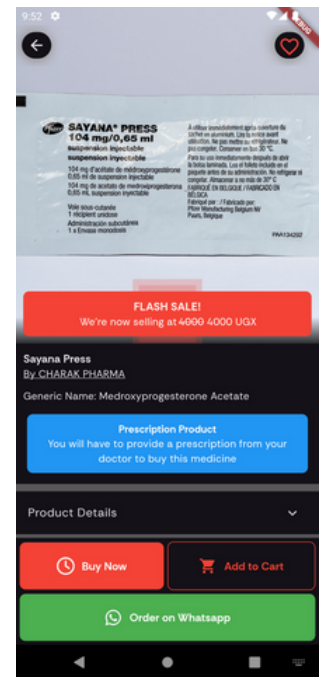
9:52

DEBUG

Pfizer SAYANA® PRESS
104 mg/0,65 ml
suspension injectable
suspensión inyectable

104 mg d'acétate de médroxyprogestérone 0,65 ml de suspension injectable
104 mg de acetato de medroxiprogesterona 0,65 mL suspensión inyectable

Voie sous-cutanée
1 récipient unidose
Administración subcutánea
1 x Envase monodosis

À utiliser immédiatement après ouverture du sachet en aluminium. Lire la notice avant utilisation. Ne pas mettre au réfrigérateur. Ne pas congeler. Conserver en bas 30 °C
Para su uso inmediatamente después de abrir la bolsa laminada. Lea el folleto incluido en el paquete antes de su administración. No refrigerar ni congelar. Almacenar a no más de 30° C
FABRIQUÉ EN BELGIQUE / FABRICADO EN BÉLGICA
Fabriqué par : / Fabricado por:
Pfizer Manufacturing Belgium NV
Puurs, Belgique

PAA134202

FLASH SALE!
We're now selling at ~~4000~~ 4000 UGX

Sayana Press
By CHARAK PHARMA

Generic Name: Medroxyprogesterone Acetate

Prescription Product
You will have to provide a prescription from your doctor to buy this medicine

Product Details

Buy Now

Add to Cart

Order on Whatsapp